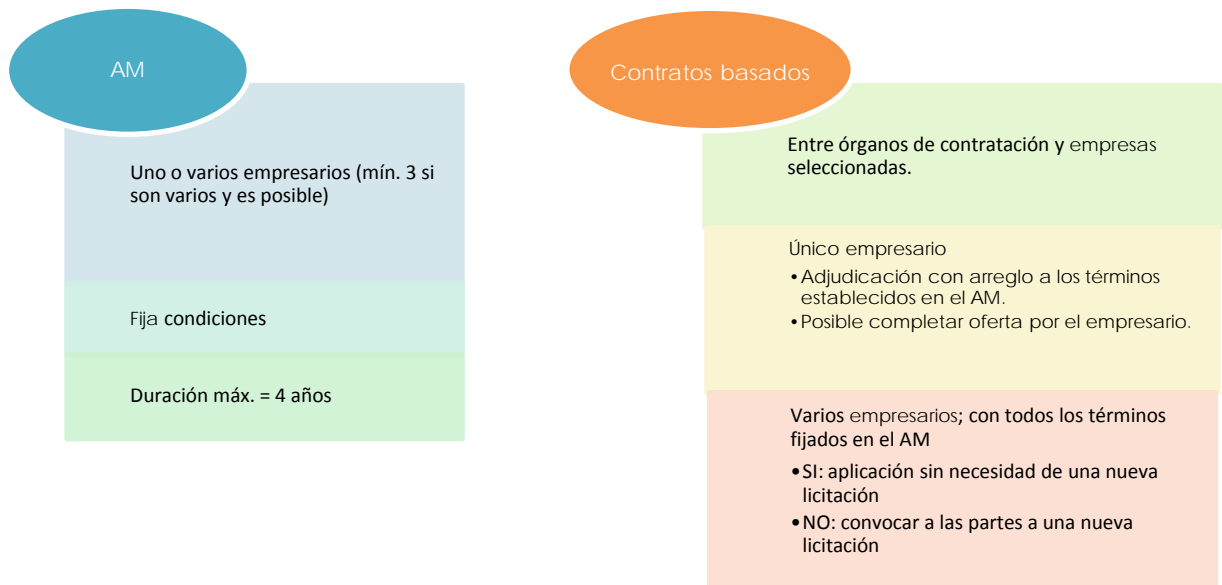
AM

Uno o varios empresarios (mín. 3 si son varios y es posible)

Fija condiciones

Duración máx. = 4 años

Contratos basados

Entre órganos de contratación y empresas seleccionadas.

Único empresario

• Adjudicación con arreglo a los términos establecidos en el AM.
• Posible completar oferta por el empresario.

Varios empresarios; con todos los términos fijados en el AM

• SI: aplicación sin necesidad de una nueva licitación
• NO: convocar a las partes a una nueva licitación